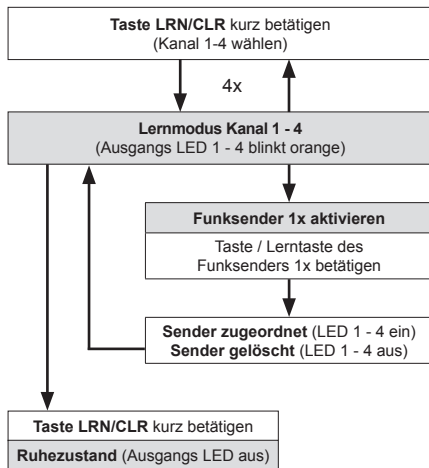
Taste LRN/CLR kurz betätigen
(Kanal 1-4 wählen)

4x

Lernmodus Kanal 1 - 4
(Ausgangs LED 1 - 4 blinkt orange)

Funksender 1x aktivieren

Taste / Lerntaste des Funksenders 1x betätigen

Sender zugeordnet (LED 1 - 4 ein)
Sender gelöscht (LED 1 - 4 aus)

Taste LRN/CLR kurz betätigen

Ruhezustand (Ausgangs LED aus)